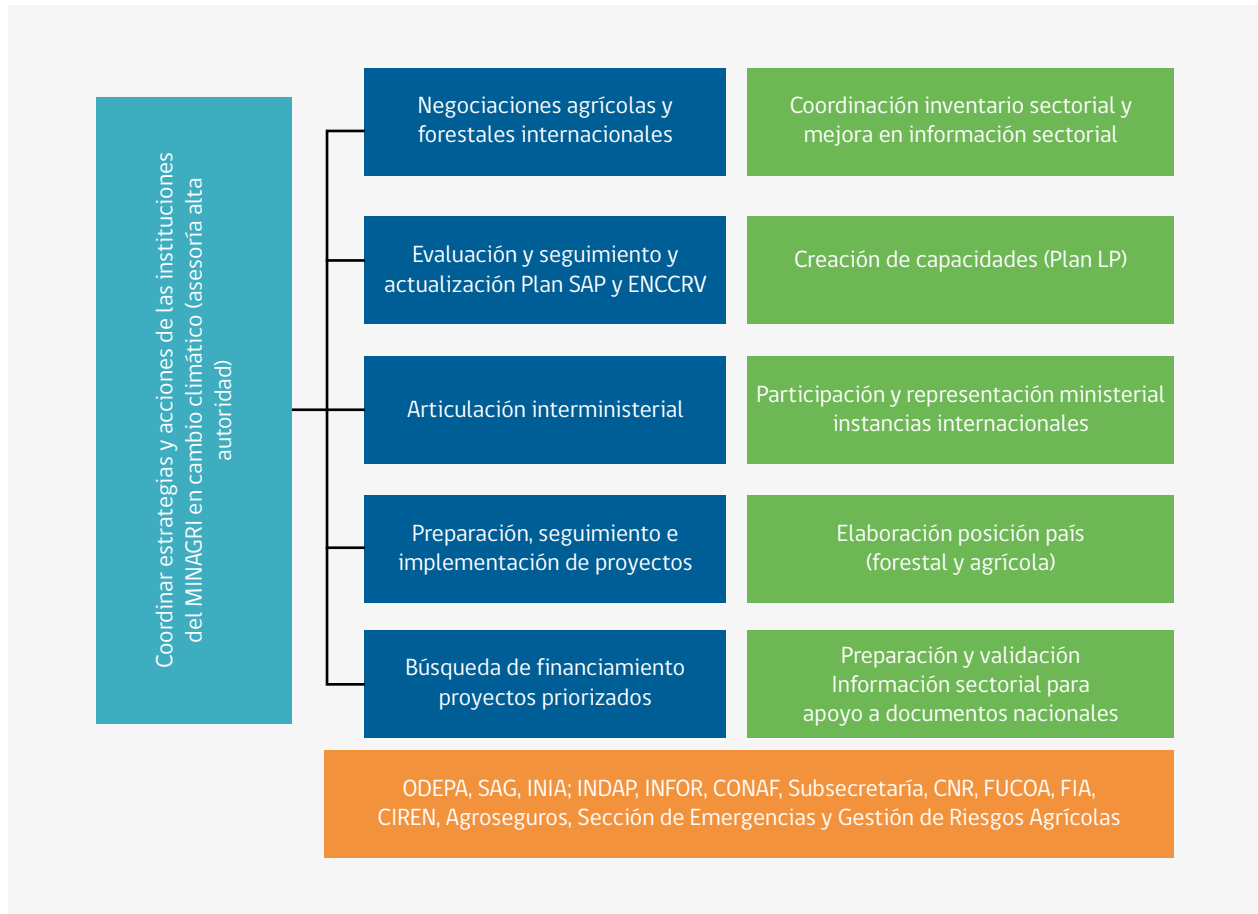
Coordinar estrategias y acciones de las instituciones del MINAGRI en cambio climático (asesoría alta autoridad)

Negociaciones agrícolas y forestales internacionales

Coordinación inventario sectorial y mejora en información sectorial

Evaluación y seguimiento y actualización Plan SAP y ENCCRV

Creación de capacidades (Plan LP)

Articulación interministerial

Participación y representación ministerial instancias internacionales

Preparación, seguimiento e implementación de proyectos

Elaboración posición país (forestal y agrícola)

Búsqueda de financiamiento proyectos priorizados

Preparación y validación Información sectorial para apoyo a documentos nacionales

ODEPA, SAG, INIA; INDAP, INFOR, CONAF, Subsecretaría, CNR, FUCOA, FIA, CIREN, Agroseguros, Sección de Emergencias y Gestión de Riesgos Agrícolas